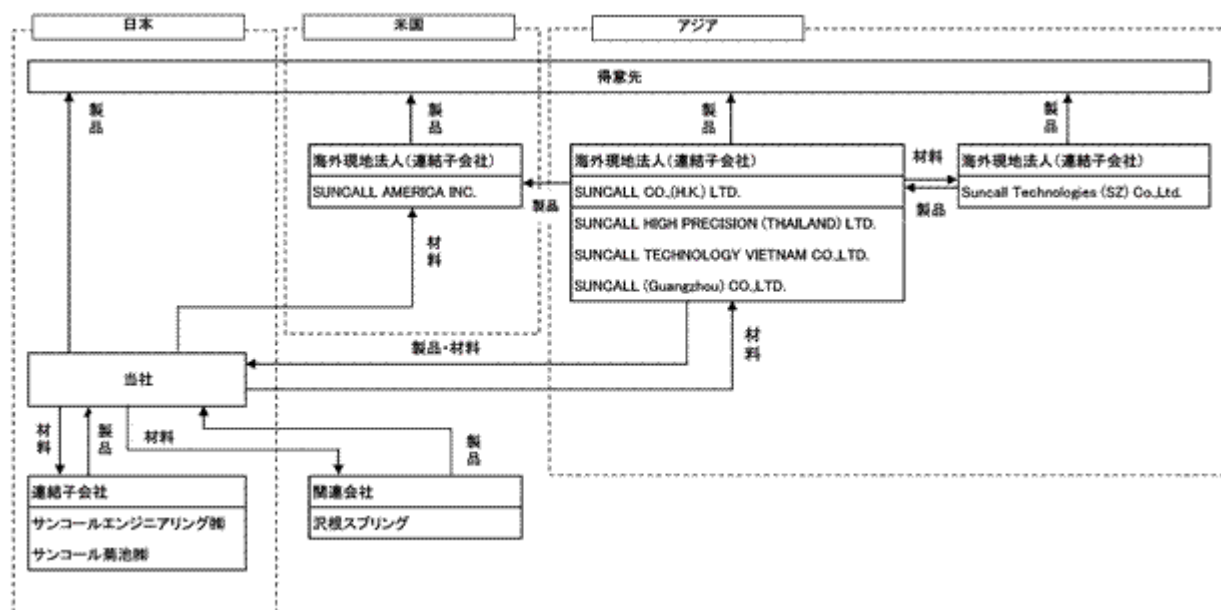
日本

米国

アジア

得意先

製品

製品

製品

製品

海外現地法人(連結子会社)
SUNCALL AMERICA INC.

海外現地法人(連結子会社)
SUNCALL CO.,(H.K.) LTD.
SUNCALL HIGH PRECISION (THAILAND) LTD.
SUNCALL TECHNOLOGY VIETNAM CO.,LTD.
SUNCALL (Guangzhou) CO.,LTD.

材料

製品

海外現地法人(連結子会社)
Suncall Technologies (SZ) Co.,Ltd.

製品

材料

製品・材料

材料

当社

材料

製品

材料

製品

連結子会社
サンコールエンジニアリング㈱
サンコール菊池㈱

関連会社
沢根スプリング